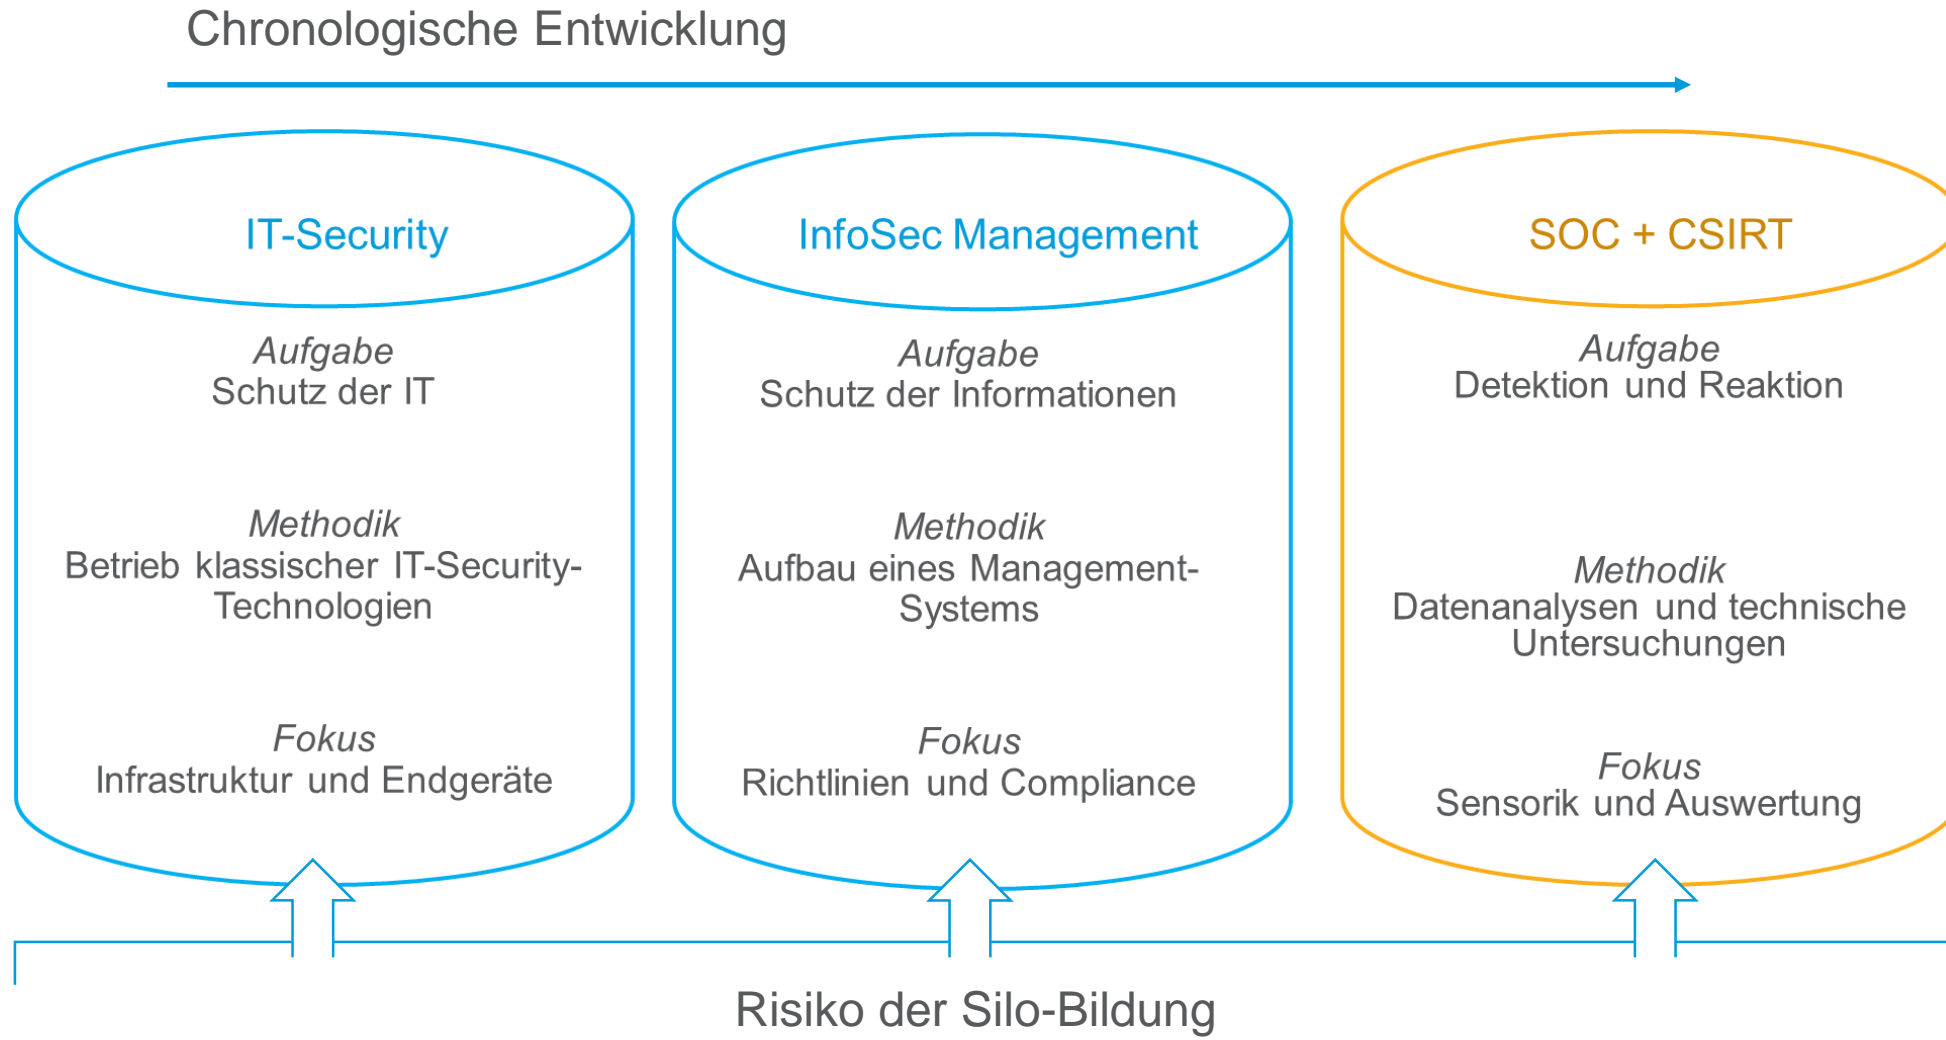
Chronologische Entwicklung

IT-Security

Aufgabe
Schutz der IT

Methodik
Betrieb klassischer IT-Security-Technologien

Fokus
Infrastruktur und Endgeräte

InfoSec Management

Aufgabe
Schutz der Informationen

Methodik
Aufbau eines Management-Systems

Fokus
Richtlinien und Compliance

SOC + CSIRT

Aufgabe
Detektion und Reaktion

Methodik
Datenanalysen und technische Untersuchungen

Fokus
Sensorik und Auswertung

Risiko der Silo-Bildung